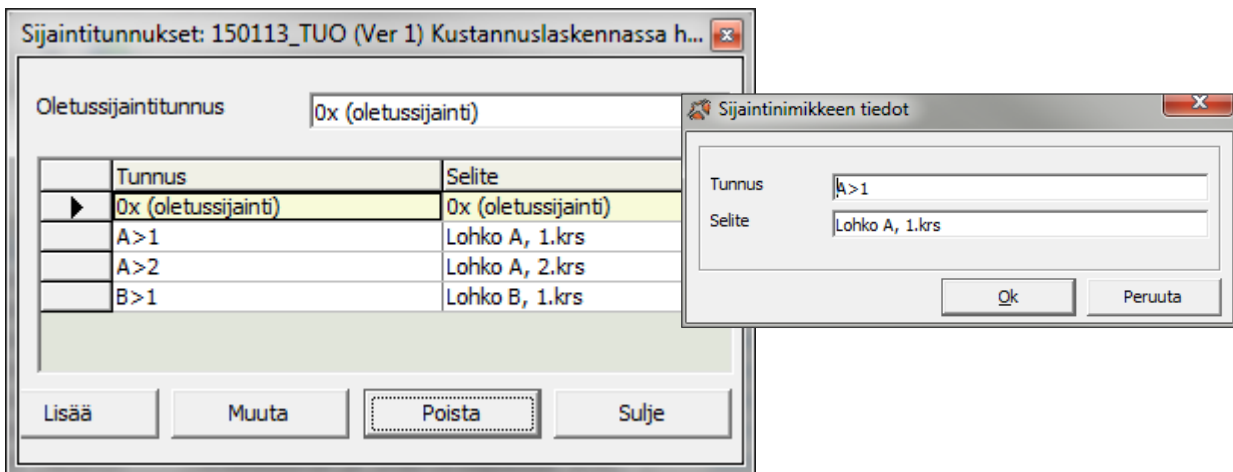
Sijaintitunnukset: 150113_TUO (Ver 1) Kustannuslaskennassa h...

Oletussijaintitunnus
0x (oletussijainti)

| | Tunnus | Selite |
|---|---|---|
| ▶ | 0x (oletussijainti) | 0x (oletussijainti) |
| | A>1 | Lohko A, 1.krs |
| | A>2 | Lohko A, 2.krs |
| | B>1 | Lohko B, 1.krs |

Lisää
Muuta
Poista
Sulje

Sijaintinimikkeen tiedot

Tunnus
A>1
Selite
Lohko A, 1.krs

Ok
Peruuta